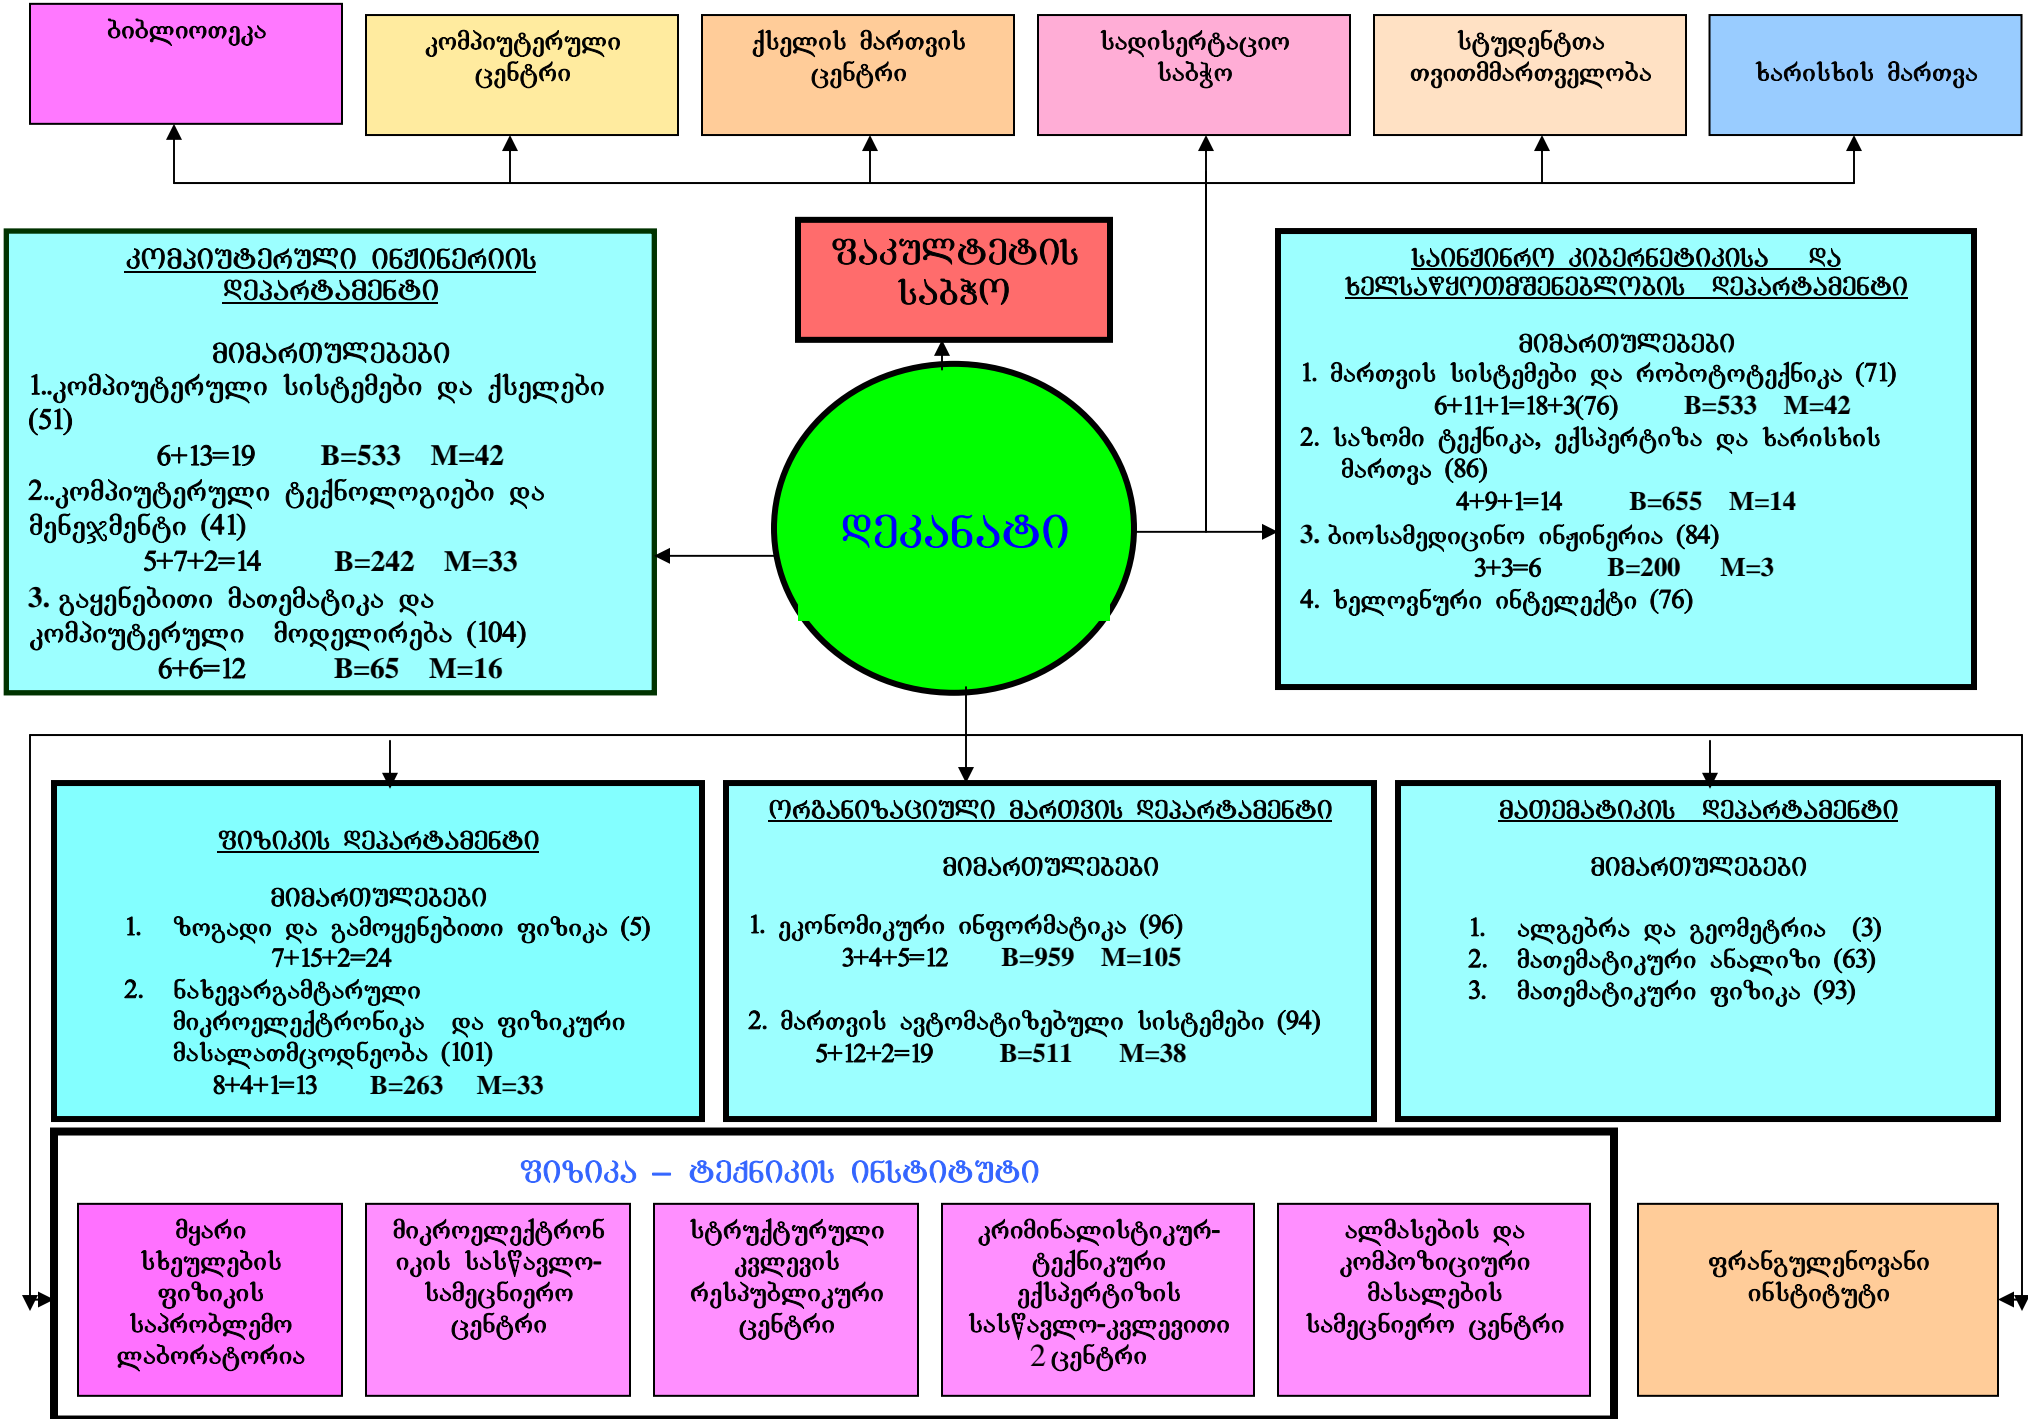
ბიბლიოთეკა

კომპიუტერული ცენტრი

ქსელის მართვის ცენტრი

სადისერტაციო საბჭო

სტუდენტთა თვითმმართველობა

ხარისხის მართვა

ფაკულტეტის საბჭო

კომპიუტერული ინჟინერიის დეპარტამენტი

მიმართულებები
1..კომპიუტერული სისტემები და ქსელები (51)
6+13=19 B=533 M=42
2..კომპიუტერული ტექნოლოგიები და მენეჯმენტი (41)
5+7+2=14 B=242 M=33
3. გაყენებითი მათემატიკა და კომპიუტერული მოდელირება (104)
6+6=12 B=65 M=16

დეკანატი

საინჟინრო კიბერნეტიკისა და ხელსაწყოთმშენებლობის დეპარტამენტი

მიმართულებები
1. მართვის სისტემები და რობოტოტექნიკა (71)
6+11+1=18+3(76) B=533 M=42
2. საზომი ტექნიკა, ექსპერტიზა და ხარისხის მართვა (86)
4+9+1=14 B=655 M=14
3. ბიოსამედიცინო ინჟინერია (84)
3+3=6 B=200 M=3
4. ხელოვნური ინტელექტი (76)

ფიზიკის დეპარტამენტი

მიმართულებები
1. ზოგადი და გამოყენებითი ფიზიკა (5)
7+15+2=24
2. ნახევარგამტარული მიკროელექტრონიკა და ფიზიკური მასალათმცოდნეობა (101)
8+4+1=13 B=263 M=33

ორგანიზაციული მართვის დეპარტამენტი

მიმართულებები

1. ეკონომიკური ინფორმატიკა (96)
3+4+5=12 B=959 M=105

2. მართვის ავტომატიზებული სისტემები (94)
5+12+2=19 B=511 M=38

მათემატიკის დეპარტამენტი

მიმართულებები

1. ალგებრა და გეომეტრია (3)
2. მათემატიკური ანალიზი (63)
3. მათემატიკური ფიზიკა (93)

ფიზიკა – ტექნიკის ინსტიტუტი

მყარი სხეულების ფიზიკის საპრობლემო ლაბორატორია

მიკროელექტრონიკის სასწავლო-სამეცნიერო ცენტრი

სტრუქტურული კვლევის რესპუბლიკური ცენტრი

კრიმინალისტიკურ-ტექნიკური ექსპერტიზის სასწავლო-კვლევითი 2 ცენტრი

ალმასების და კომპოზიციური მასალების სამეცნიერო ცენტრი

ფრანგულენოვანი ინსტიტუტი